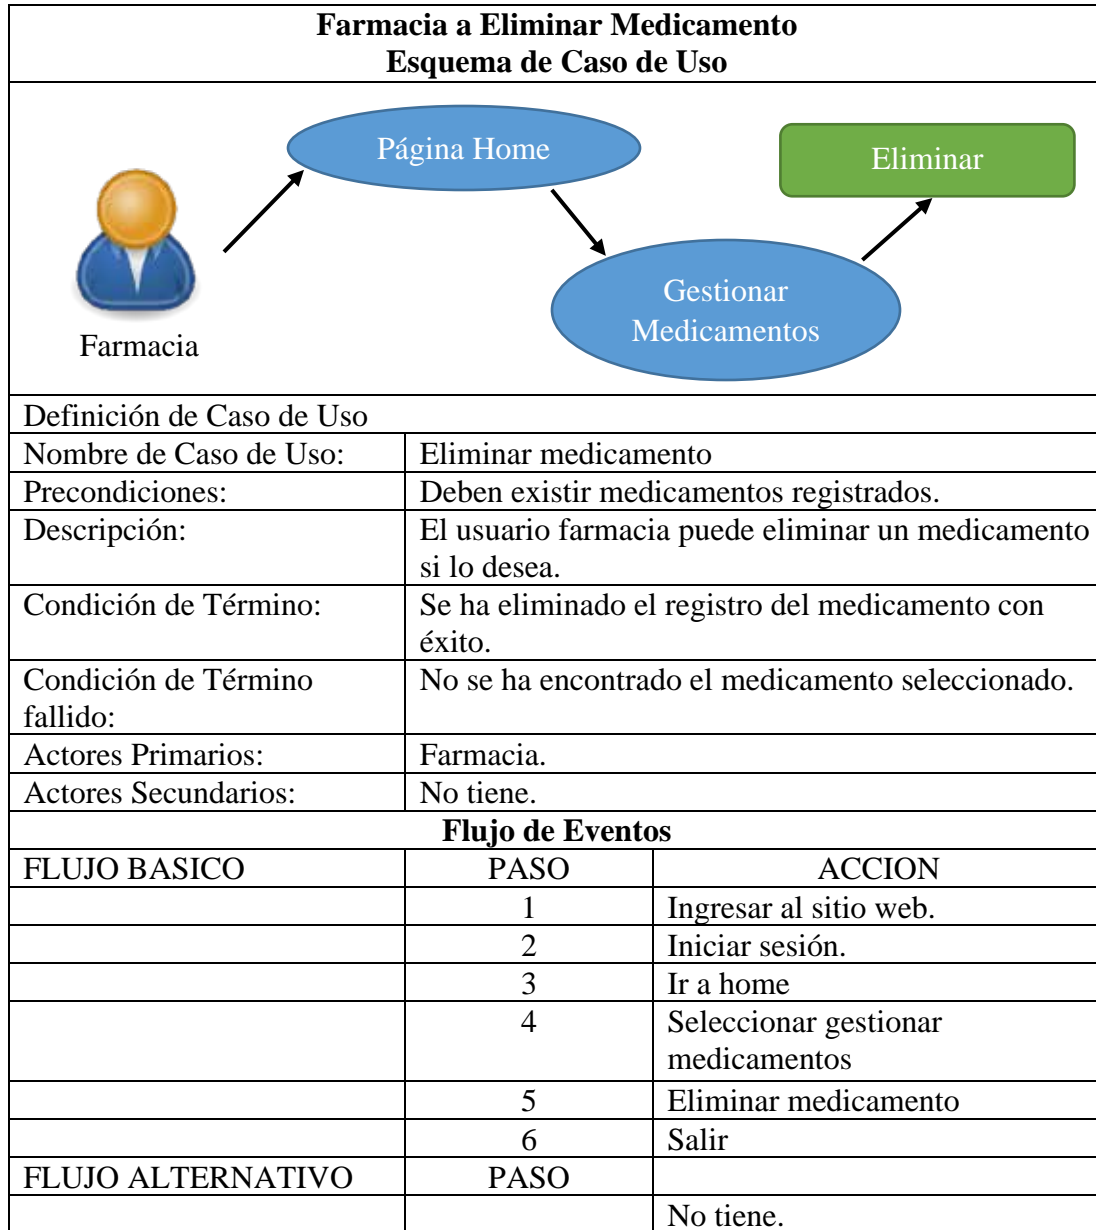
Farmacia a Eliminar Medicamento
Esquema de Caso de Uso

Página Home

Eliminar

Gestionar Medicamentos

Farmacia

| Definición de Caso de Uso | | |
|---|---|---|
| Nombre de Caso de Uso: | Eliminar medicamento | |
| Precondiciones: | Deben existir medicamentos registrados. | |
| Descripción: | El usuario farmacia puede eliminar un medicamento si lo desea. | |
| Condición de Término: | Se ha eliminado el registro del medicamento con éxito. | |
| Condición de Término fallido: | No se ha encontrado el medicamento seleccionado. | |
| Actores Primarios: | Farmacia. | |
| Actores Secundarios: | No tiene. | |
| Flujo de Eventos | | |
| FLUJO BASICO | PASO | ACCION |
| | 1 | Ingresar al sitio web. |
| | 2 | Iniciar sesión. |
| | 3 | Ir a home |
| | 4 | Seleccionar gestionar medicamentos |
| | 5 | Eliminar medicamento |
| | 6 | Salir |
| FLUJO ALTERNATIVO | PASO | |
| | | No tiene. |